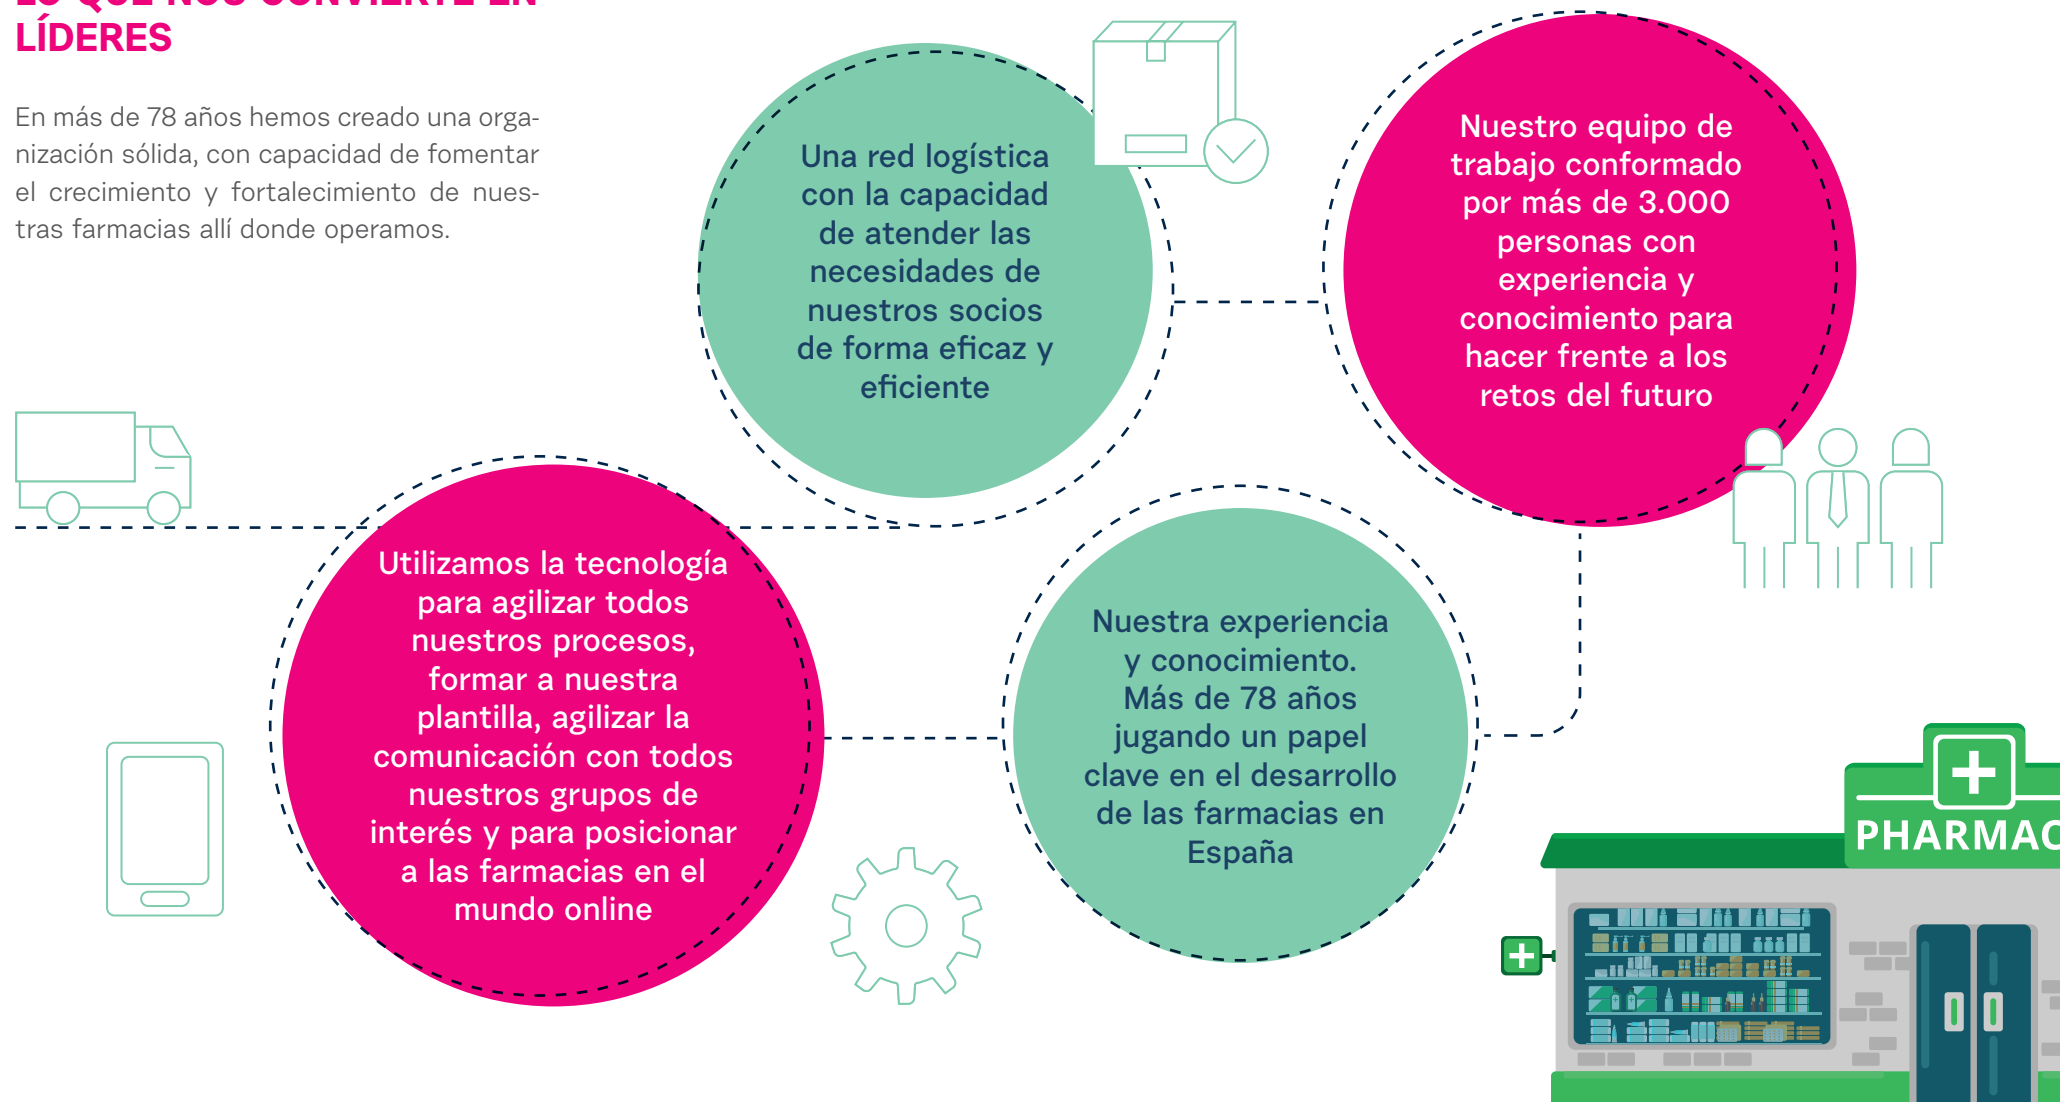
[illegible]
LÍDERES

En más de 78 años hemos creado una organización sólida, con capacidad de fomentar el crecimiento y fortalecimiento de nuestras farmacias allí donde operamos.

Una red logística con la capacidad de atender las necesidades de nuestros socios de forma eficaz y eficiente

Nuestro equipo de trabajo conformado por más de 3.000 personas con experiencia y conocimiento para hacer frente a los retos del futuro

Utilizamos la tecnología para agilizar todos nuestros procesos, formar a nuestra plantilla, agilizar la comunicación con todos nuestros grupos de interés y para posicionar a las farmacias en el mundo online

Nuestra experiencia y conocimiento. Más de 78 años jugando un papel clave en el desarrollo de las farmacias en España

PHARMAC